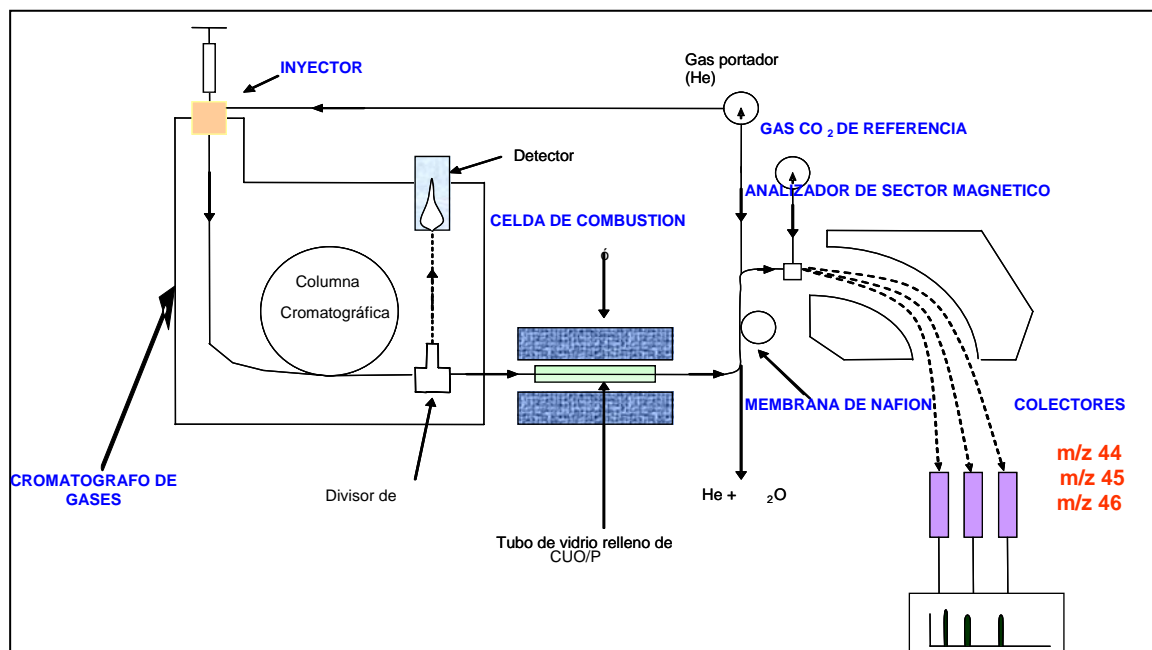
INYECTOR

Gas portador (He)

GAS CO $_2$ DE REFERENCIA

Detector

ANALIZADOR DE SECTOR MAGNETICO

CELDA DE COMBUSTION

ó

Columna Cromatográfica

MEMBRANA DE NAFION

COLECTORES

m/z 44
m/z 45
m/z 46

CROMATOGRAFO DE GASES

Divisor de

He + $_2$O

Tubo de vidrio relleno de CUO/P